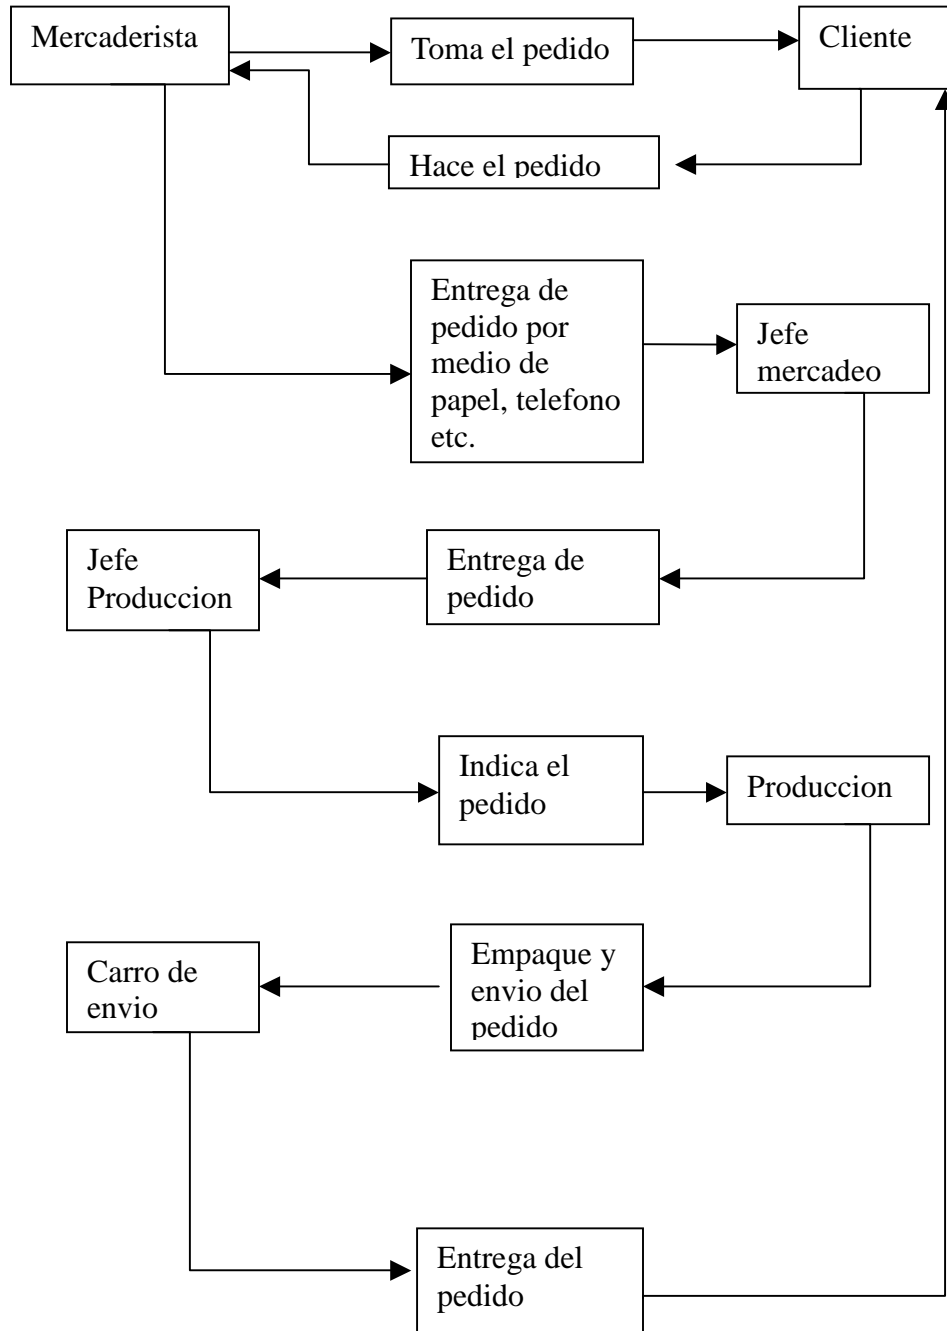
Mercaderista

Toma el pedido

Cliente

Hace el pedido

Entrega de pedido por medio de papel, telefono etc.

Jefe mercadeo

Jefe Produccion

Entrega de pedido

Indica el pedido

Produccion

Carro de envio

Empaque y envio del pedido

Entrega del pedido